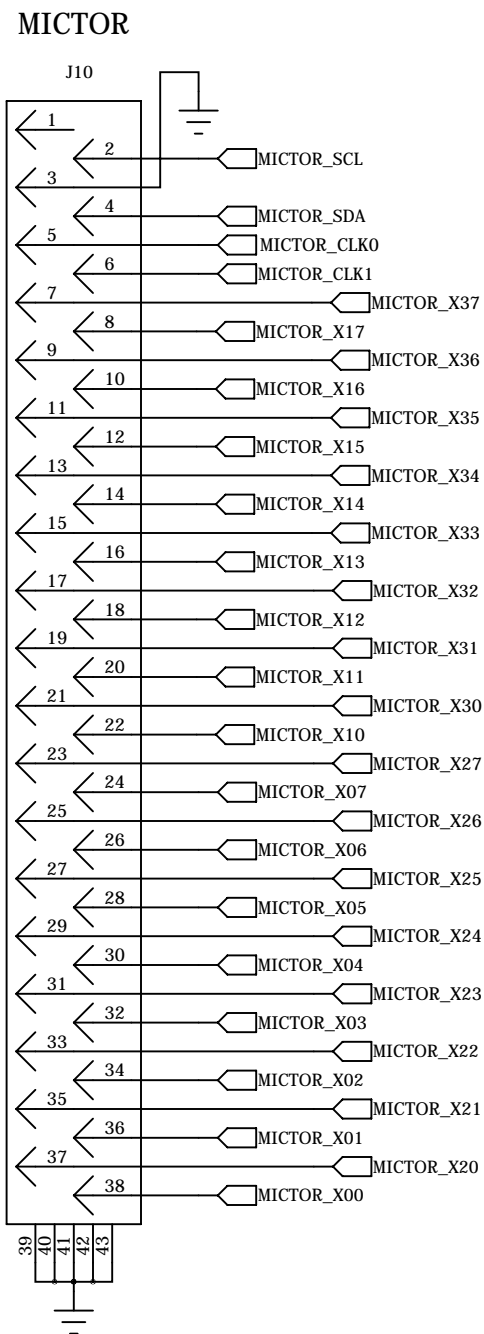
MICTOR

J10

1
2 MICTOR_SCL
3
4 MICTOR_SDA
5 MICTOR_CLK0
6 MICTOR_CLK1
7 MICTOR_X37
8 MICTOR_X17
9 MICTOR_X36
10 MICTOR_X16
11 MICTOR_X35
12 MICTOR_X15
13 MICTOR_X34
14 MICTOR_X14
15 MICTOR_X33
16 MICTOR_X13
17 MICTOR_X32
18 MICTOR_X12
19 MICTOR_X31
20 MICTOR_X11
21 MICTOR_X30
22 MICTOR_X10
23 MICTOR_X27
24 MICTOR_X07
25 MICTOR_X26
26 MICTOR_X06
27 MICTOR_X25
28 MICTOR_X05
29 MICTOR_X24
30 MICTOR_X04
31 MICTOR_X23
32 MICTOR_X03
33 MICTOR_X22
34 MICTOR_X02
35 MICTOR_X21
36 MICTOR_X01
37 MICTOR_X20
38 MICTOR_X00

39 40 41 42 43